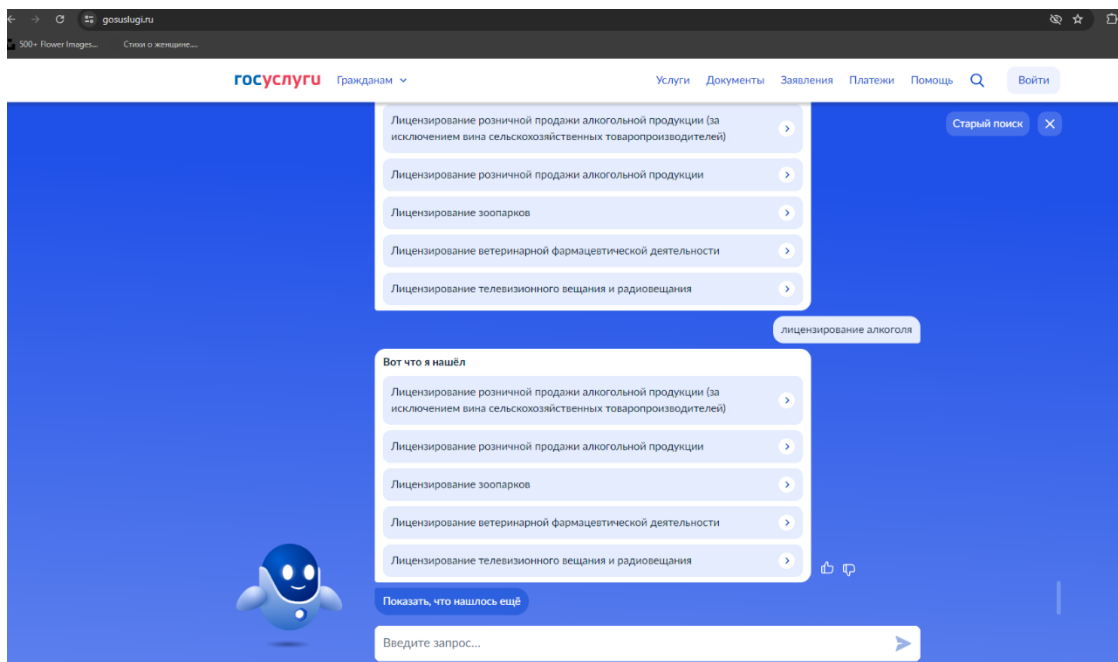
gosuslugi.ru

500+ Flower Images... Стихи о женщине...

госуслуги Гражданам

Услуги Документы Заявления Платежи Помощь Войти

Старый поиск

Лицензирование розничной продажи алкогольной продукции (за исключением вина сельскохозяйственных товаропроизводителей)

Лицензирование розничной продажи алкогольной продукции

Лицензирование зоопарков

Лицензирование ветеринарной фармацевтической деятельности

Лицензирование телевизионного вещания и радиовещания

лицензирование алкоголя

Вот что я нашёл

Лицензирование розничной продажи алкогольной продукции (за исключением вина сельскохозяйственных товаропроизводителей)

Лицензирование розничной продажи алкогольной продукции

Лицензирование зоопарков

Лицензирование ветеринарной фармацевтической деятельности

Лицензирование телевизионного вещания и радиовещания

Показать, что нашлось ещё

Введите запрос...